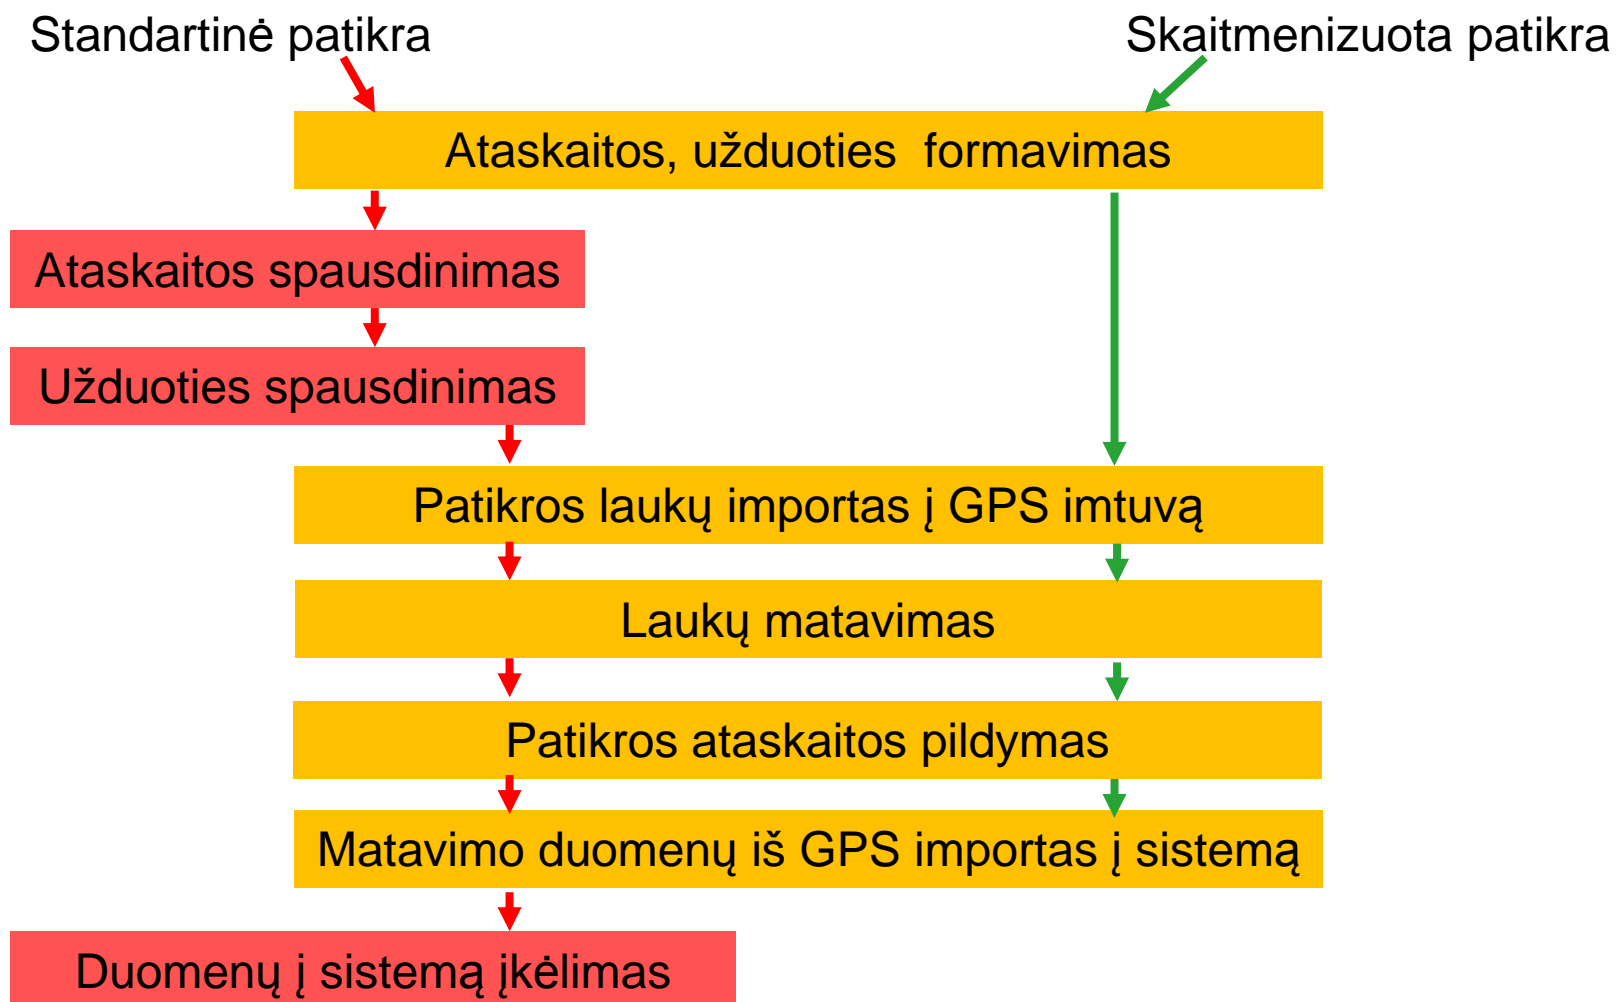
Standartinė patikra

Skaitmenizuota patikra

Ataskaitos, užduoties formavimas

Ataskaitos spausdinimas

Užduoties spausdinimas

Patikros laukų importas į GPS imtuvą

Laukų matavimas

Patikros ataskaitos pildymas

Matavimo duomenų iš GPS importas į sistemą

Duomenų į sistemą įkėlimas